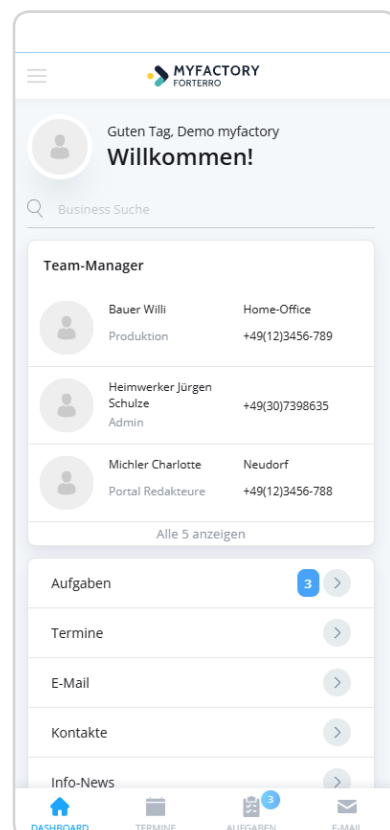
MYFACTORY
FORTERRO

Guten Tag, Demo myfactory
Willkommen!

Business Suche

Team-Manager

| | | |
|---|---|---|
| Bauer Willi | Home-Office | |
| Produktion | +49(12)3456-789 | |
| Heimwerker Jürgen Schulze | +49(30)7398635 | |
| Admin | | |
| Michler Charlotte | Neudorf | |
| Portal Redakteure | +49(12)3456-788 | |

Alle 5 anzeigen

Aufgaben 3
Termine
E-Mail
Kontakte
Info-News

DASHBOARD TERMINE 3 AUFGABEN E-MAIL